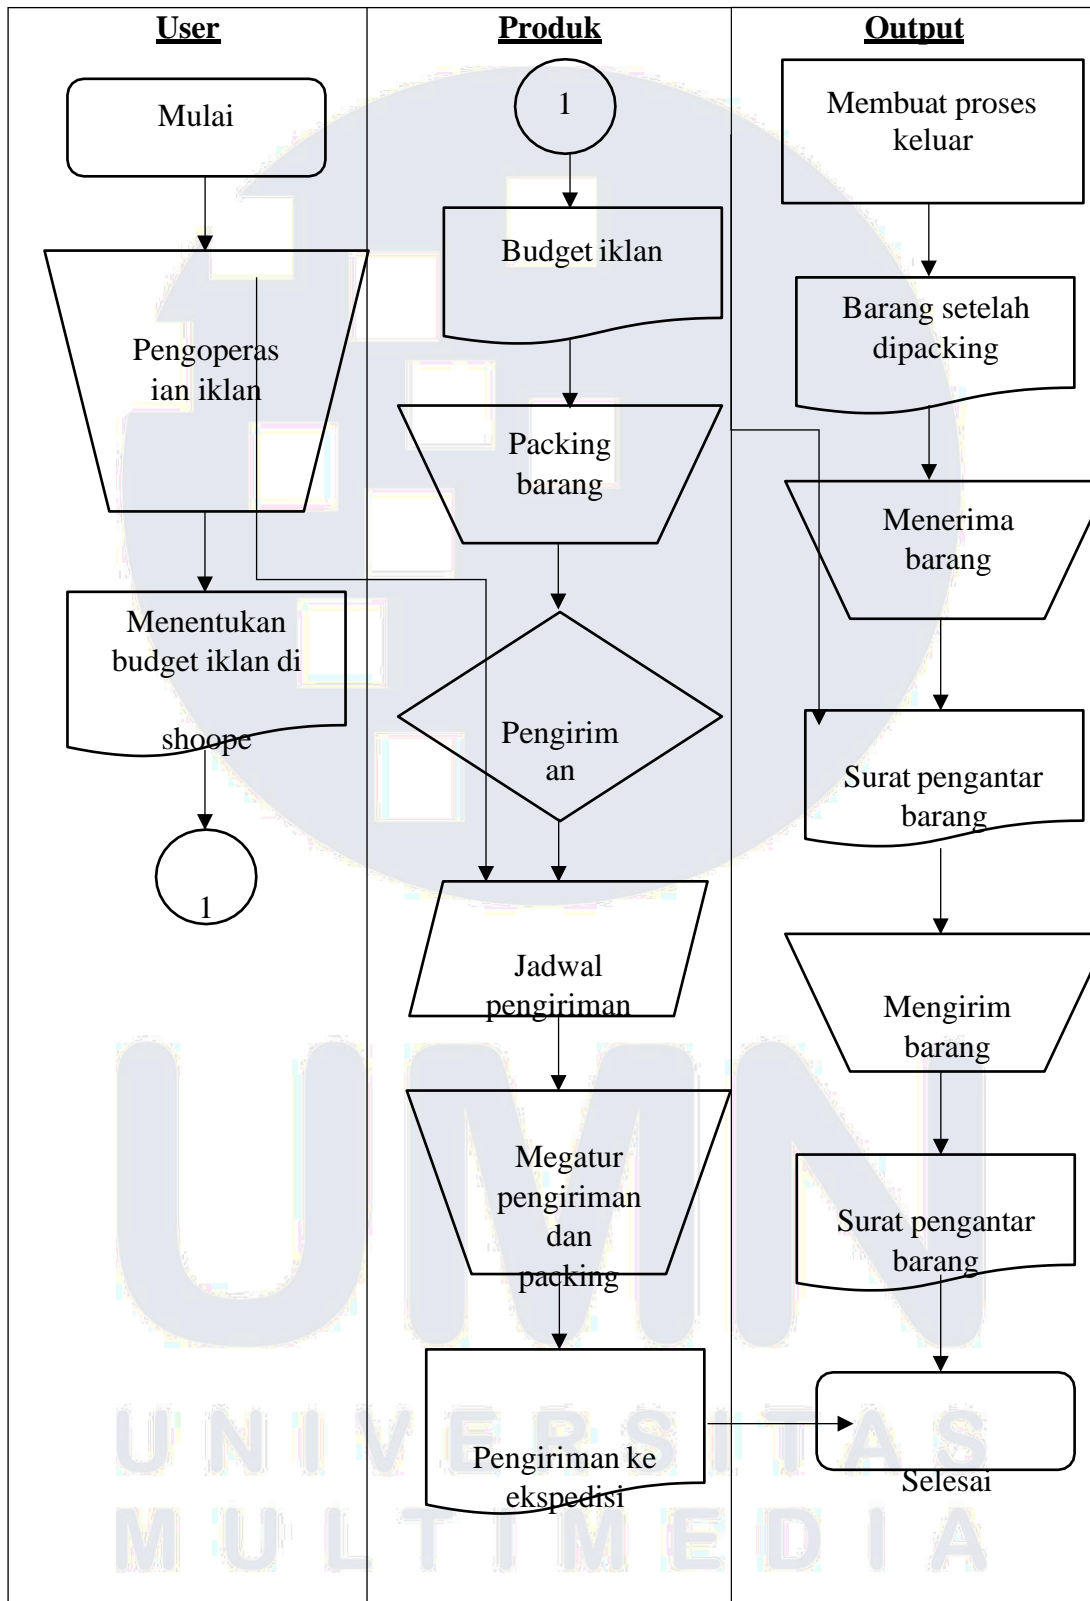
| User | Produk | Output |
|---|---|---|
| Mulai | 1 | Membuat proses keluar |
| Pengoperasian iklan | Budget iklan | Barang setelah dipacking |
| Menentukan budget iklan di shoope | Packing barang | Menerima barang |
| 1 | Pengiriman | Surat pengantar barang |
| | Jadwal pengiriman | Mengirim barang |
| | Megatur pengiriman dan packing | Surat pengantar barang |
| | Pengiriman ke ekspedisi | Selesai |

UNIVERSITAS
MULTIMEDIA